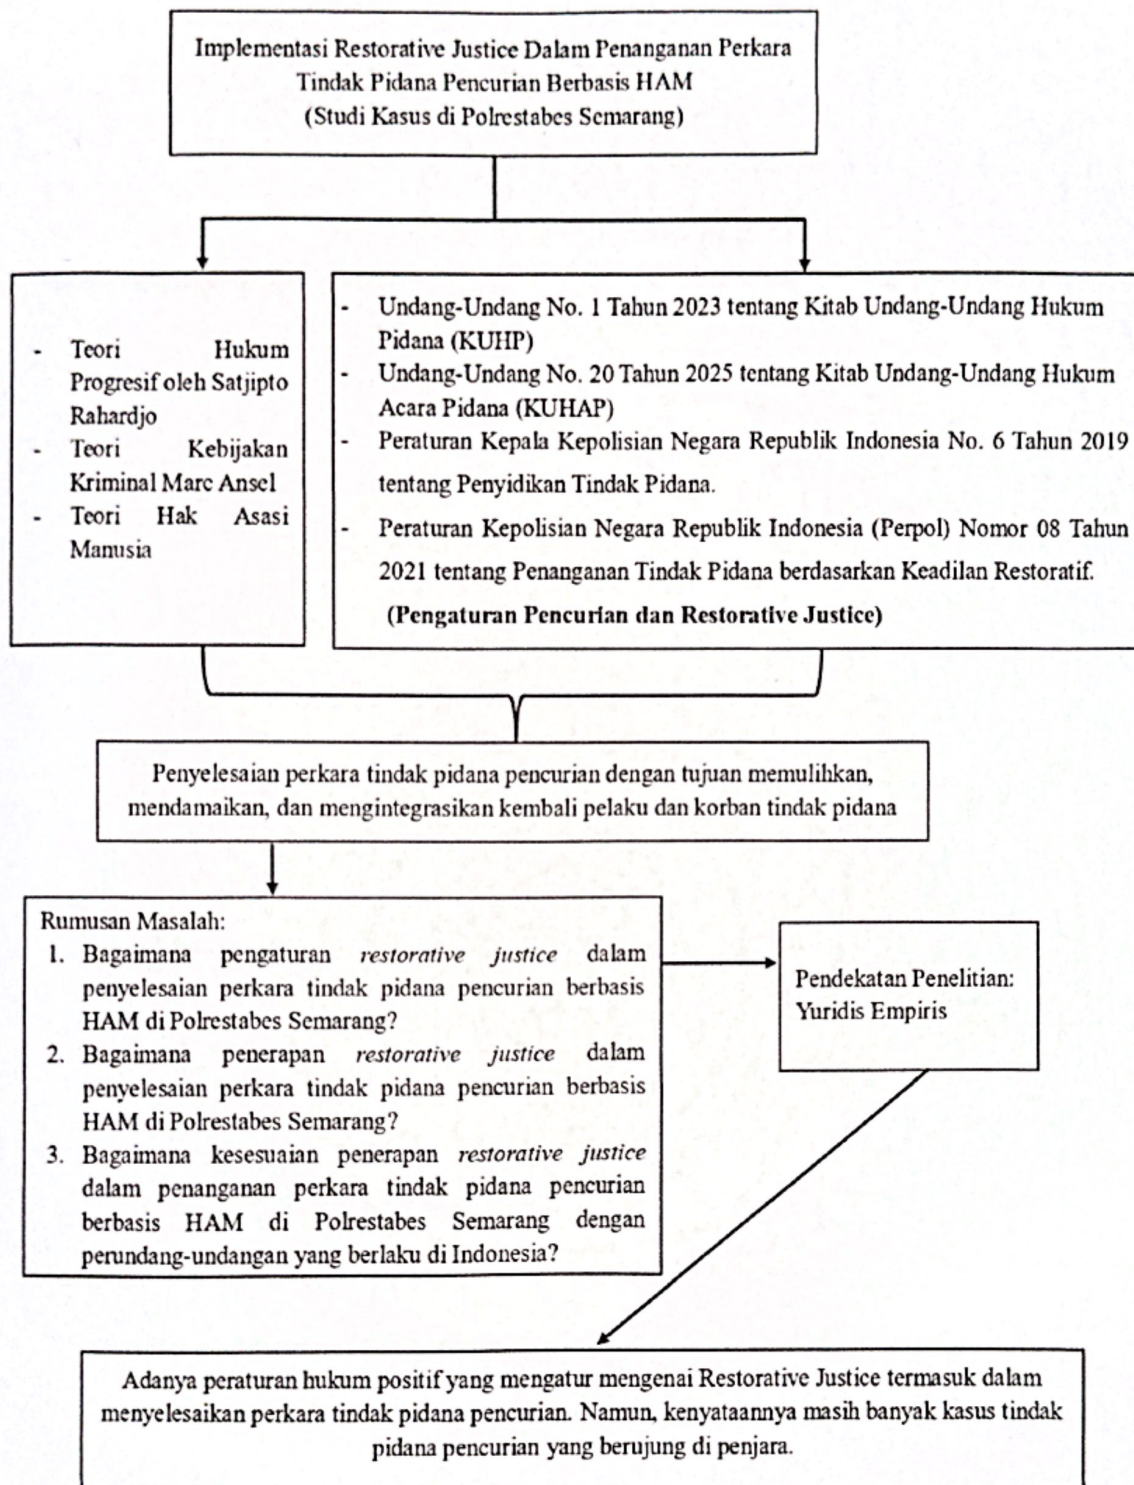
Implementasi Restorative Justice Dalam Penanganan Perkara Tindak Pidana Pencurian Berbasis HAM
(Studi Kasus di Polrestabes Semarang)

- Teori Hukum Progresif oleh Satjipto Rahardjo
- Teori Kebijakan Kriminal Marc Ansel
- Teori Hak Asasi Manusia

- Undang-Undang No. 1 Tahun 2023 tentang Kitab Undang-Undang Hukum Pidana (KUHP)
- Undang-Undang No. 20 Tahun 2025 tentang Kitab Undang-Undang Hukum Acara Pidana (KUHAP)
- Peraturan Kepala Kepolisian Negara Republik Indonesia No. 6 Tahun 2019 tentang Penyidikan Tindak Pidana.
- Peraturan Kepolisian Negara Republik Indonesia (Perpol) Nomor 08 Tahun 2021 tentang Penanganan Tindak Pidana berdasarkan Keadilan Restoratif.

(Pengaturan Pencurian dan Restorative Justice)

Penyelesaian perkara tindak pidana pencurian dengan tujuan memulihkan, mendamaikan, dan mengintegrasikan kembali pelaku dan korban tindak pidana

Rumusan Masalah:
1. Bagaimana pengaturan *restorative justice* dalam penyelesaian perkara tindak pidana pencurian berbasis HAM di Polrestabes Semarang?
2. Bagaimana penerapan *restorative justice* dalam penyelesaian perkara tindak pidana pencurian berbasis HAM di Polrestabes Semarang?
3. Bagaimana kesesuaian penerapan *restorative justice* dalam penanganan perkara tindak pidana pencurian berbasis HAM di Polrestabes Semarang dengan perundang-undangan yang berlaku di Indonesia?

Pendekatan Penelitian: Yuridis Empiris

Adanya peraturan hukum positif yang mengatur mengenai Restorative Justice termasuk dalam menyelesaikan perkara tindak pidana pencurian. Namun, kenyataannya masih banyak kasus tindak pidana pencurian yang berujung di penjara.